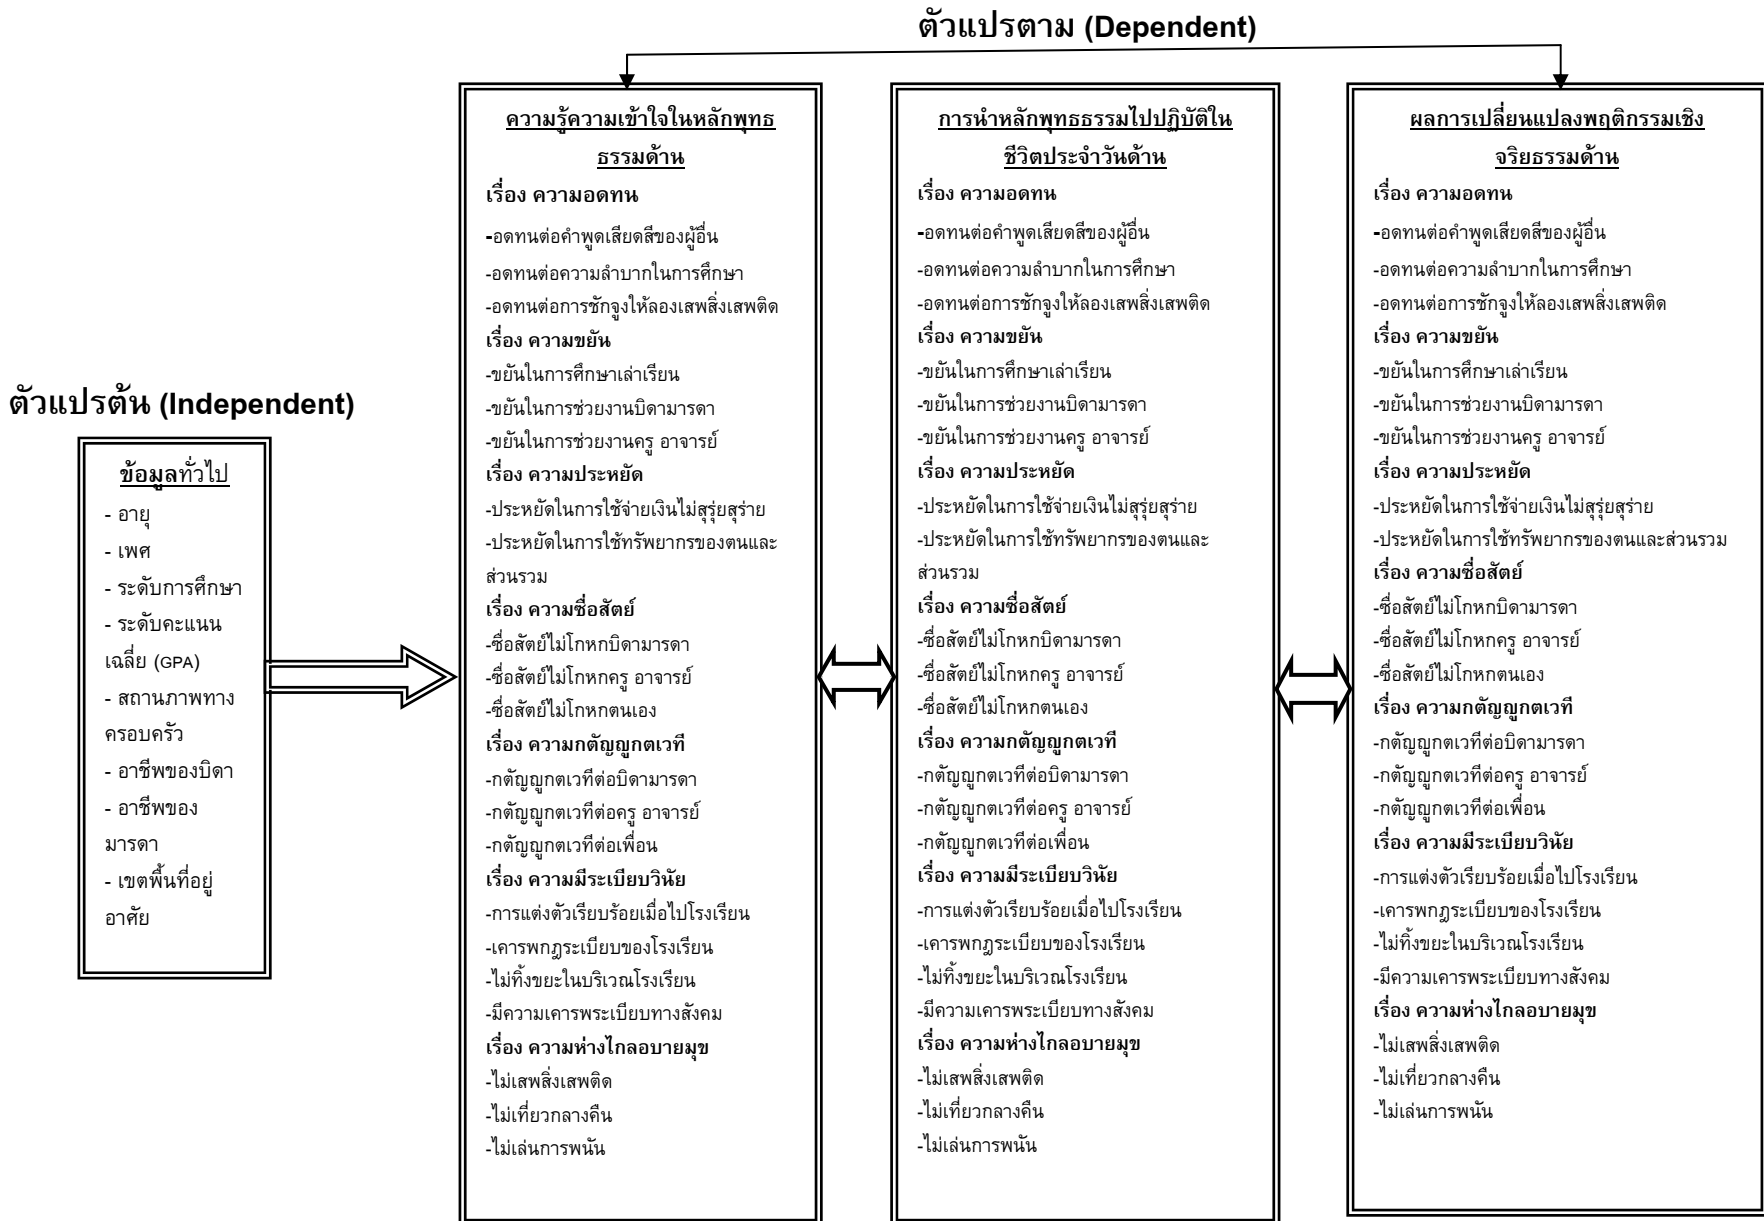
ตัวแปรตาม (Dependent)

ตัวแปรต้น (Independent)

ข้อมูลทั่วไป
- อายุ
- เพศ
- ระดับการศึกษา
- ระดับคะแนนเฉลี่ย (GPA)
- สถานภาพทางครอบครัว
- อาชีพของบิดา
- อาชีพของมารดา
- เขตพื้นที่อยู่อาศัย

ความรู้ความเข้าใจในหลักพุทธธรรมด้าน
เรื่อง ความอดทน
-อดทนต่อคำพูดเสียดสีของผู้อื่น
-อดทนต่อความลำบากในการศึกษา
-อดทนต่อการชักจูงให้ลองเสพสิ่งเสพติด
เรื่อง ความขยัน
-ขยันในการศึกษาเล่าเรียน
-ขยันในการช่วยงานบิดามารดา
-ขยันในการช่วยงานครู อาจารย์
เรื่อง ความประหยัด
-ประหยัดในการใช้จ่ายเงินไม่สุรุ่ยสุร่าย
-ประหยัดในการใช้ทรัพยากรของตนและส่วนรวม
เรื่อง ความซื่อสัตย์
-ซื่อสัตย์ไม่โกหกบิดามารดา
-ซื่อสัตย์ไม่โกหกครู อาจารย์
-ซื่อสัตย์ไม่โกหกตนเอง
เรื่อง ความกตัญญูกตเวที
-กตัญญูกตเวทีต่อบิดามารดา
-กตัญญูกตเวทีต่อครู อาจารย์
-กตัญญูกตเวทีต่อเพื่อน
เรื่อง ความมีระเบียบวินัย
-การแต่งตัวเรียบร้อยเมื่อไปโรงเรียน
-เคารพกฎระเบียบของโรงเรียน
-ไม่ทิ้งขยะในบริเวณโรงเรียน
-มีความเคารพระเบียบทางสังคม
เรื่อง ความห่างไกลอบายมุข
-ไม่เสพสิ่งเสพติด
-ไม่เที่ยวกลางคืน
-ไม่เล่นการพนัน

การนำหลักพุทธธรรมไปปฏิบัติในชีวิตประจำวันด้าน
เรื่อง ความอดทน
-อดทนต่อคำพูดเสียดสีของผู้อื่น
-อดทนต่อความลำบากในการศึกษา
-อดทนต่อการชักจูงให้ลองเสพสิ่งเสพติด
เรื่อง ความขยัน
-ขยันในการศึกษาเล่าเรียน
-ขยันในการช่วยงานบิดามารดา
-ขยันในการช่วยงานครู อาจารย์
เรื่อง ความประหยัด
-ประหยัดในการใช้จ่ายเงินไม่สุรุ่ยสุร่าย
-ประหยัดในการใช้ทรัพยากรของตนและส่วนรวม
เรื่อง ความซื่อสัตย์
-ซื่อสัตย์ไม่โกหกบิดามารดา
-ซื่อสัตย์ไม่โกหกครู อาจารย์
-ซื่อสัตย์ไม่โกหกตนเอง
เรื่อง ความกตัญญูกตเวที
-กตัญญูกตเวทีต่อบิดามารดา
-กตัญญูกตเวทีต่อครู อาจารย์
-กตัญญูกตเวทีต่อเพื่อน
เรื่อง ความมีระเบียบวินัย
-การแต่งตัวเรียบร้อยเมื่อไปโรงเรียน
-เคารพกฎระเบียบของโรงเรียน
-ไม่ทิ้งขยะในบริเวณโรงเรียน
-มีความเคารพระเบียบทางสังคม
เรื่อง ความห่างไกลอบายมุข
-ไม่เสพสิ่งเสพติด
-ไม่เที่ยวกลางคืน
-ไม่เล่นการพนัน

ผลการเปลี่ยนแปลงพฤติกรรมเชิงจริยธรรมด้าน
เรื่อง ความอดทน
-อดทนต่อคำพูดเสียดสีของผู้อื่น
-อดทนต่อความลำบากในการศึกษา
-อดทนต่อการชักจูงให้ลองเสพสิ่งเสพติด
เรื่อง ความขยัน
-ขยันในการศึกษาเล่าเรียน
-ขยันในการช่วยงานบิดามารดา
-ขยันในการช่วยงานครู อาจารย์
เรื่อง ความประหยัด
-ประหยัดในการใช้จ่ายเงินไม่สุรุ่ยสุร่าย
-ประหยัดในการใช้ทรัพยากรของตนและส่วนรวม
เรื่อง ความซื่อสัตย์
-ซื่อสัตย์ไม่โกหกบิดามารดา
-ซื่อสัตย์ไม่โกหกครู อาจารย์
-ซื่อสัตย์ไม่โกหกตนเอง
เรื่อง ความกตัญญูกตเวที
-กตัญญูกตเวทีต่อบิดามารดา
-กตัญญูกตเวทีต่อครู อาจารย์
-กตัญญูกตเวทีต่อเพื่อน
เรื่อง ความมีระเบียบวินัย
-การแต่งตัวเรียบร้อยเมื่อไปโรงเรียน
-เคารพกฎระเบียบของโรงเรียน
-ไม่ทิ้งขยะในบริเวณโรงเรียน
-มีความเคารพระเบียบทางสังคม
เรื่อง ความห่างไกลอบายมุข
-ไม่เสพสิ่งเสพติด
-ไม่เที่ยวกลางคืน
-ไม่เล่นการพนัน